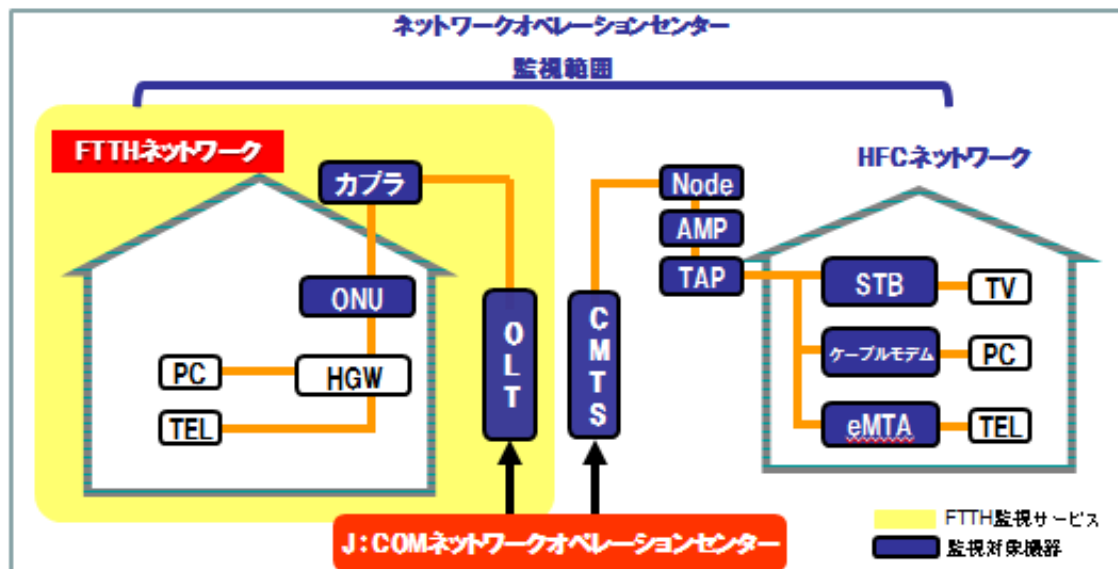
ネットワークオペレーションセンター

監視範囲

FTTHネットワーク

カプラ

ONU

PC

HGW

TEL

OLT

CMTS

Node

AMP

TAP

HFCネットワーク

STB

TV

ケーブルモデム

PC

eMTA

TEL

J:COMネットワークオペレーションセンター

FTTH監視サービス

監視対象機器